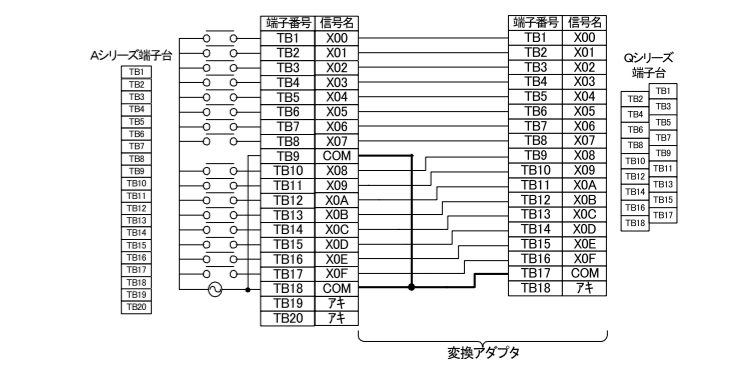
Aシリーズ端子台

| TB1 |
|---|
| TB2 |
| TB3 |
| TB4 |
| TB5 |
| TB6 |
| TB7 |
| TB8 |
| TB9 |
| TB10 |
| TB11 |
| TB12 |
| TB13 |
| TB14 |
| TB15 |
| TB16 |
| TB17 |
| TB18 |
| TB19 |
| TB20 |

| 端子番号 | 信号名 |
|---|---|
| TB1 | X00 |
| TB2 | X01 |
| TB3 | X02 |
| TB4 | X03 |
| TB5 | X04 |
| TB6 | X05 |
| TB7 | X06 |
| TB8 | X07 |
| TB9 | COM |
| TB10 | X08 |
| TB11 | X09 |
| TB12 | X0A |
| TB13 | X0B |
| TB14 | X0C |
| TB15 | X0D |
| TB16 | X0E |
| TB17 | X0F |
| TB18 | COM |
| TB19 | ｱｷ |
| TB20 | ｱｷ |

| 端子番号 | 信号名 |
|---|---|
| TB1 | X00 |
| TB2 | X01 |
| TB3 | X02 |
| TB4 | X03 |
| TB5 | X04 |
| TB6 | X05 |
| TB7 | X06 |
| TB8 | X07 |
| TB9 | X08 |
| TB10 | X09 |
| TB11 | X0A |
| TB12 | X0B |
| TB13 | X0C |
| TB14 | X0D |
| TB15 | X0E |
| TB16 | X0F |
| TB17 | COM |
| TB18 | ｱｷ |

変換アダプタ

Qシリーズ
端子台

| TB1 |
|---|
| TB2 |
| TB3 |
| TB4 |
| TB5 |
| TB6 |
| TB7 |
| TB8 |
| TB9 |
| TB10 |
| TB11 |
| TB12 |
| TB13 |
| TB14 |
| TB15 |
| TB16 |
| TB17 |
| TB18 |